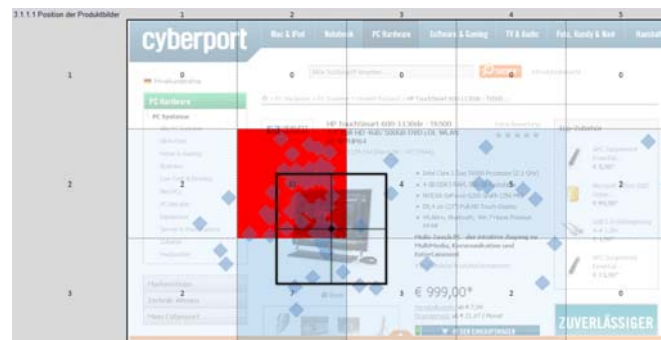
3.1.1.1 Position der Produktbilder

1 2 3 4 5

cyberport

Mac & iPod Notebook PC Hardware Software & Gaming TV & Audio Foto, Handy & Navi

1

0 0 0 0 0

PC Hardware

PC Systeme

HP TouchSmart 600-1130de - 500GB

2

2 2 4 5 2

€ 999,00*

3

2 2 3 2 0

ZUVERLÄSSIGER